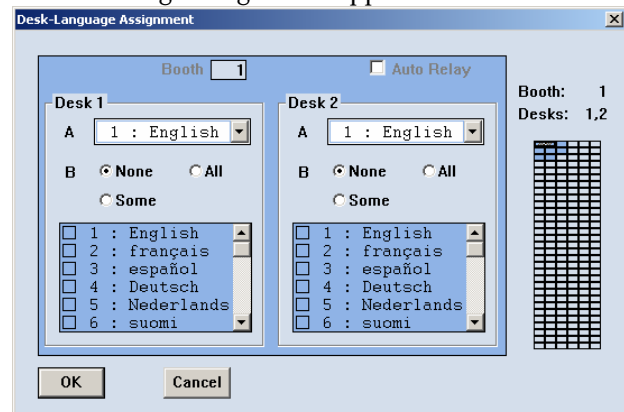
Desk-Language Assignment

Booth 1

Auto Relay

Desk 1

A 1 : English

B None All

Some

1 : English
2 : français
3 : español
4 : Deutsch
5 : Nederlands
6 : suomi

Desk 2

A 1 : English

B None All

Some

1 : English
2 : français
3 : español
4 : Deutsch
5 : Nederlands
6 : suomi

Booth: 1
Desks: 1,2

OK

Cancel